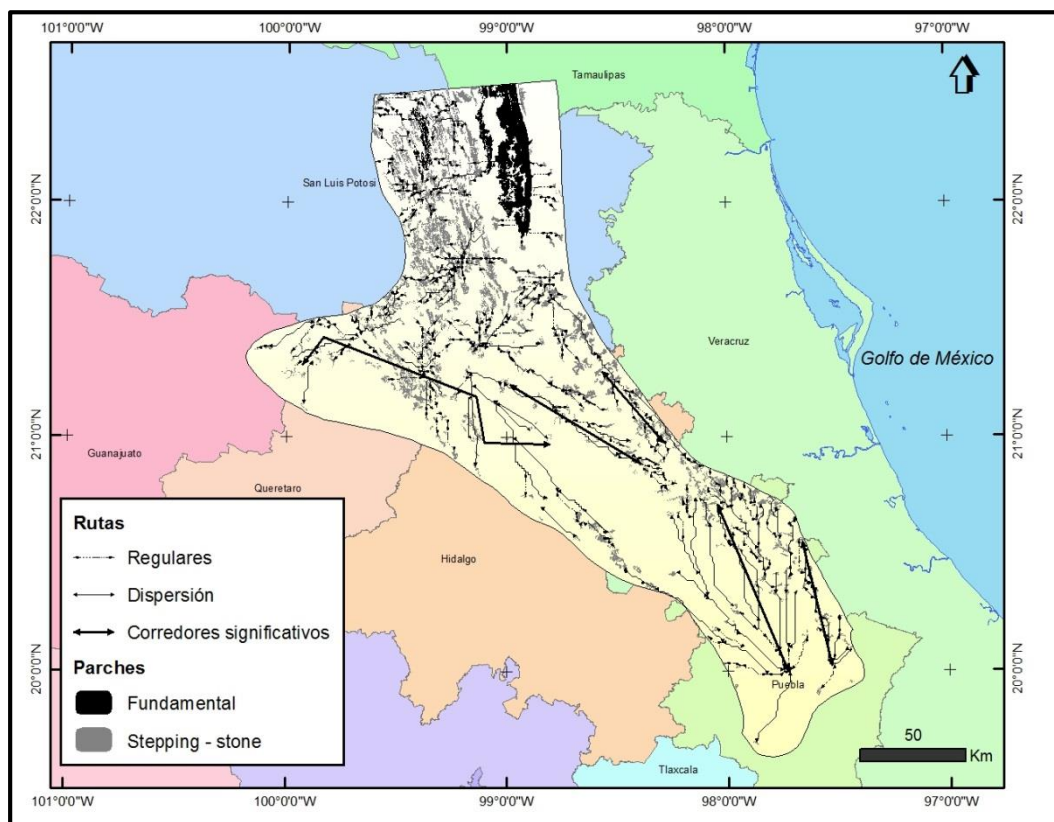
101°0'0"W 100°0'0"W 99°0'0"W 98°0'0"W 97°0'0"W

Tamaulipas

San Luis Potosi

22°0'0"N

22°0'0"N

Veracruz

Golfo de México

21°0'0"N

21°0'0"N

Guanajuato

Queretaro

Hidalgo

Rutas

Regulares

Dispersión

Corredores significativos

Parches

Fundamental

Stepping - stone

20°0'0"N

20°0'0"N

Puebla

50

Km

Tlaxcala

101°0'0"W 100°0'0"W 99°0'0"W 98°0'0"W 97°0'0"W